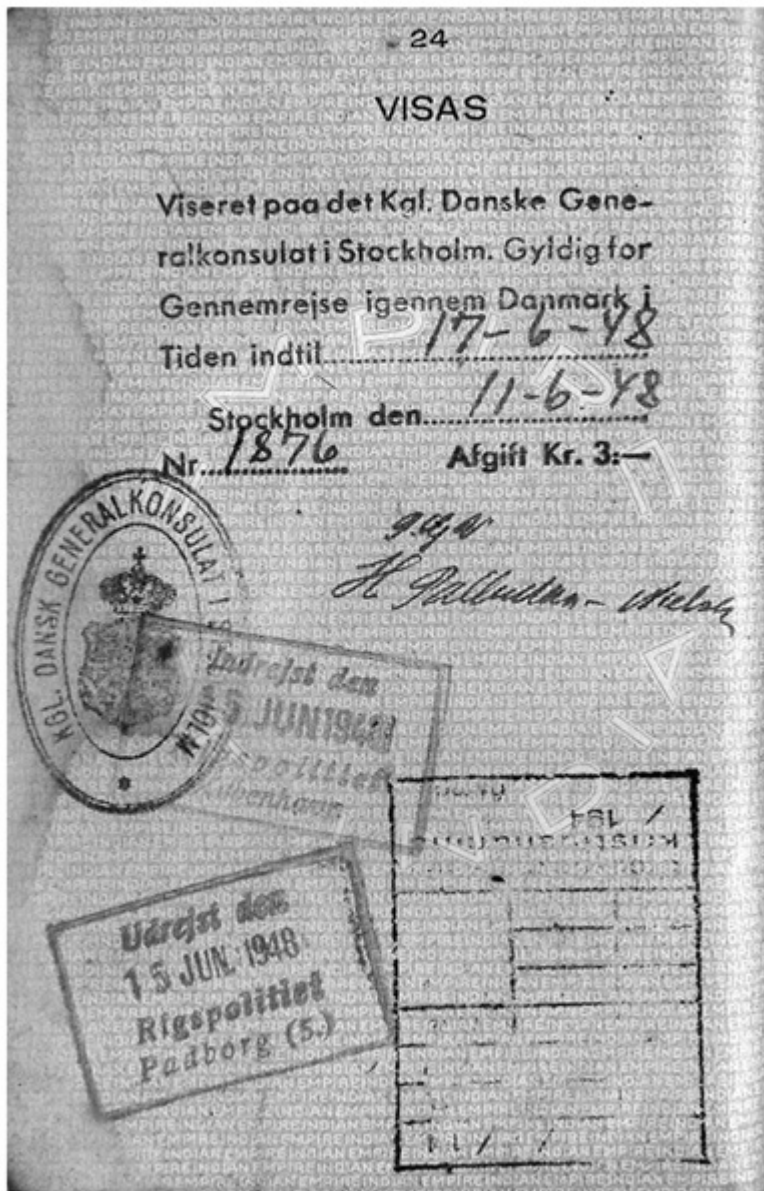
24

VISAS

Viseret paa det Kgl. Danske Generalkonsulat i Stockholm. Gyldig for Gennemrejse igennem Danmark i Tiden indtil 17-6-48

Stockholm den 11-6-48

Nr. 1876 Afgift Kr. 3:—

g.g.v.
H. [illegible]

KGL. DANSK GENERALKONSULAT I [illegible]

Indrejst den
5 JUN 1948
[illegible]politiet
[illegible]benhavn

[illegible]
FBL /
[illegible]

Udrejst den
15 JUN 1948
Rigspolitiet
Padborg (5.)

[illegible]

EMPIRE INDIAN EMPIRE INDIAN EMPIRE INDIAN